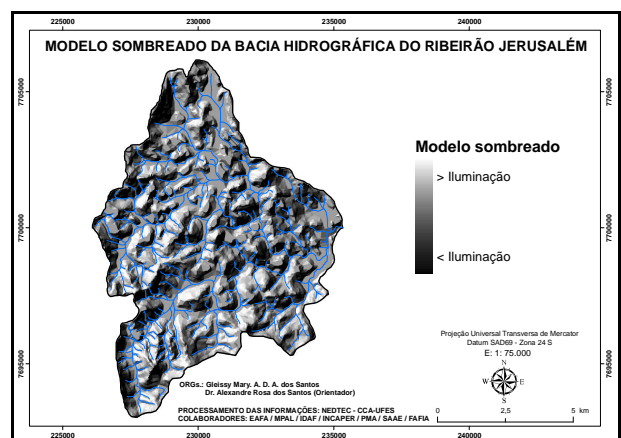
225000
230000
235000
240000

MODELO SOMBREADO DA BACIA HIDROGRÁFICA DO RIBEIRÃO JERUSALÉM

7705000
7700000
7695000

Modelo sombreado

> Iluminação

< Iluminação

Projeção Universal Transversa de Mercator
Datum SAD69 - Zona 24 S
E: 1: 75.000

N
W
E
S

ORGs.: Gleissy Mary. A. D. A. dos Santos
Dr. Alexandre Rosa dos Santos (Orientador)

PROCESSAMENTO DAS INFORMAÇÕES: NEDTEC - CCA-UFES
COLABORADORES: EAFA / MPAL / IDAF / INCAPER / PMA / SAAE / FAFIA

0
2,5
5 km

225000
230000
235000
240000